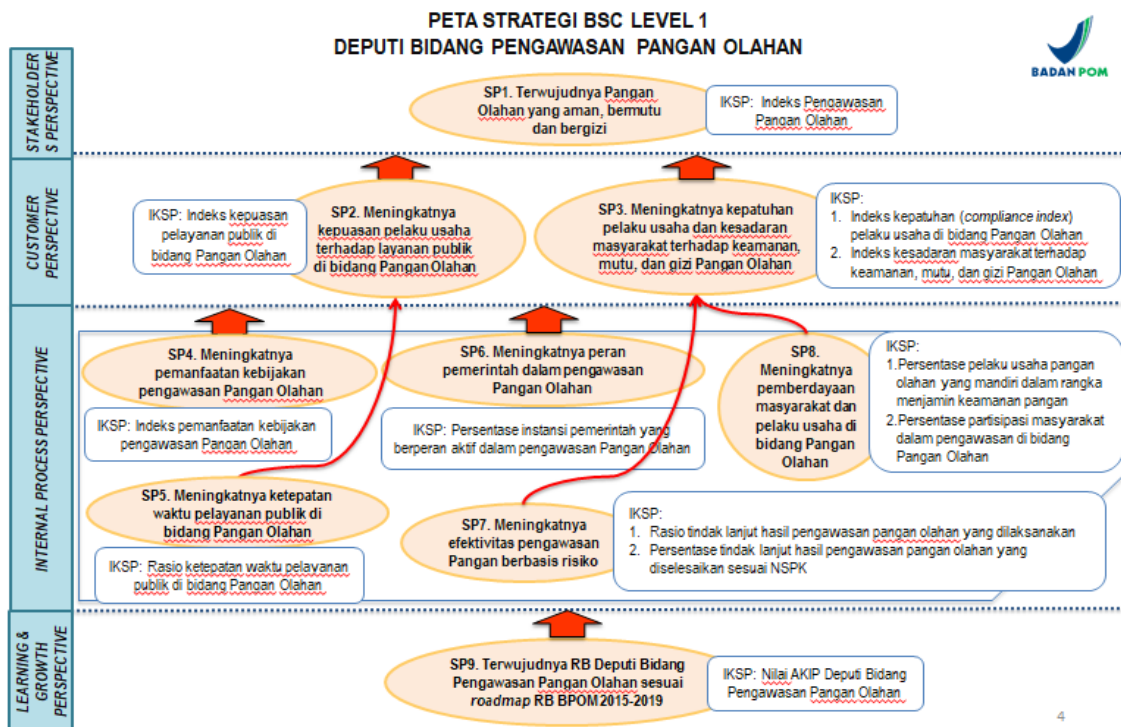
PETA STRATEGI BSC LEVEL 1
DEPUTI BIDANG PENGAWASAN PANGAN OLAHAN

BADAN POM

STAKEHOLDERS PERSPECTIVE

SP1. Terwujudnya Pangan Olahan yang aman, bermutu dan bergizi

IKSP: Indeks Pengawasan Pangan Olahan

CUSTOMER PERSPECTIVE

IKSP: Indeks kepuasan pelayanan publik di bidang Pangan Olahan

SP2. Meningkatnya kepuasan pelaku usaha terhadap layanan publik di bidang Pangan Olahan

SP3. Meningkatnya kepatuhan pelaku usaha dan kesadaran masyarakat terhadap keamanan, mutu, dan gizi Pangan Olahan

IKSP:
1. Indeks kepatuhan (*compliance index*) pelaku usaha di bidang Pangan Olahan
2. Indeks kesadaran masyarakat terhadap keamanan, mutu, dan gizi Pangan Olahan

INTERNAL PROCESS PERSPECTIVE

SP4. Meningkatnya pemanfaatan kebijakan pengawasan Pangan Olahan

IKSP: Indeks pemanfaatan kebijakan pengawasan Pangan Olahan

SP6. Meningkatnya peran pemerintah dalam pengawasan Pangan Olahan

IKSP: Persentase instansi pemerintah yang berperan aktif dalam pengawasan Pangan Olahan

SP8. Meningkatnya pemberdayaan masyarakat dan pelaku usaha di bidang Pangan Olahan

IKSP:
1.Persentase pelaku usaha pangan olahan yang mandiri dalam rangka menjamin keamanan pangan
2.Persentase partisipasi masyarakat dalam pengawasan di bidang Pangan Olahan

SP5. Meningkatnya ketepatan waktu pelayanan publik di bidang Pangan Olahan

IKSP: Rasio ketepatan waktu pelayanan publik di bidang Pangan Olahan

SP7. Meningkatnya efektivitas pengawasan Pangan berbasis risiko

IKSP:
1. Rasio tindak lanjut hasil pengawasan pangan olahan yang dilaksanakan
2. Persentase tindak lanjut hasil pengawasan pangan olahan yang diselesaikan sesuai NSPK

LEARNING & GROWTH PERSPECTIVE

SP9. Terwujudnya RB Deputi Bidang Pengawasan Pangan Olahan sesuai *roadmap* RB BPOM 2015-2019

IKSP: Nilai AKIP Deputi Bidang Pengawasan Pangan Olahan

4